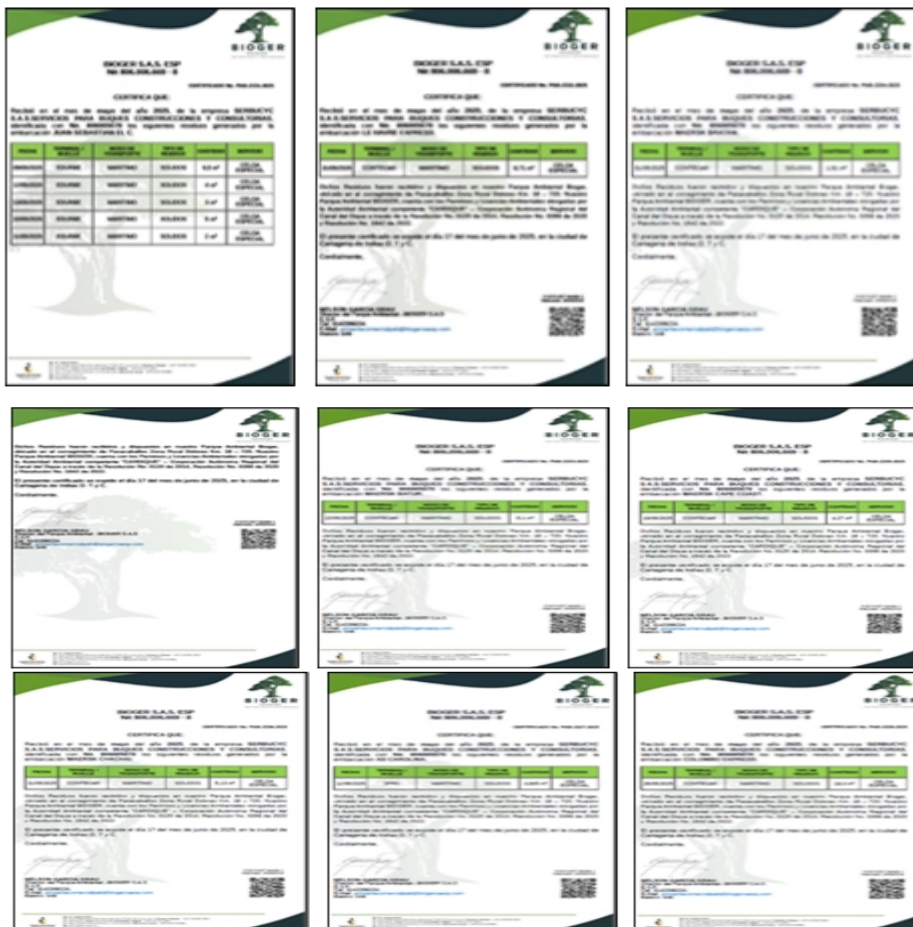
BIOGER

BIOGER S.A.S. ESP
Nit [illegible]

CERTIFICA QUE:

Recibí en el mes de mayo del año 2025, de la empresa SERBUCYC S.A.S.SERVICIOS PARA BUQUES CONSTRUCCIONES Y CONSULTORIAS, identificada con Nit. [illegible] los siguientes residuos generados por la embarcación JUAN SEBASTIAN E. C.

| FECHA | TERMINAL / MUELLE | MODO DE TRANSPORTE | TIPO DE RESIDUO | CANTIDAD | SERVICIO |
|---|---|---|---|---|---|
| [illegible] | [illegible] | MARITIMO | SOLIDOS | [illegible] | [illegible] |
| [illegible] | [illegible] | MARITIMO | SOLIDOS | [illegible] | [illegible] |
| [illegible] | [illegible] | MARITIMO | SOLIDOS | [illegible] | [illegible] |
| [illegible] | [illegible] | MARITIMO | SOLIDOS | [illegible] | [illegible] |
| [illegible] | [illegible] | MARITIMO | SOLIDOS | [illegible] | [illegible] |

BIOGER

BIOGER S.A.S. ESP
Nit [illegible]

CERTIFICA QUE:

Recibí en el mes de mayo del año 2025, de la empresa SERBUCYC S.A.S.SERVICIOS PARA BUQUES CONSTRUCCIONES Y CONSULTORIAS, identificada con Nit. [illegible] los siguientes residuos generados por la embarcación LE HAVRE EXPRESS

| FECHA | TERMINAL / MUELLE | MODO DE TRANSPORTE | TIPO DE RESIDUO | CANTIDAD | SERVICIO |
|---|---|---|---|---|---|
| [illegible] | CONTECAR | MARITIMO | SOLIDOS | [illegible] | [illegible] |

Dichos Residuos fueron recibidos y dispuestos en nuestro Parque Ambiental Bioger, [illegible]

El presente certificado se expide el día 17 del mes de junio de 2025, en la ciudad de Cartagena de Indias D. T. y C.

Cordialmente,

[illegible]

BIOGER

BIOGER S.A.S. ESP
Nit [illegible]

CERTIFICA QUE:

Recibí en el mes de mayo del año 2025, de la empresa SERBUCYC S.A.S.SERVICIOS PARA BUQUES CONSTRUCCIONES Y CONSULTORIAS, identificada con Nit. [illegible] los siguientes residuos generados por la embarcación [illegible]

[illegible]

El presente certificado se expide el día 17 del mes de junio de 2025, en la ciudad de Cartagena de Indias D. T. y C.

Cordialmente,

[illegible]